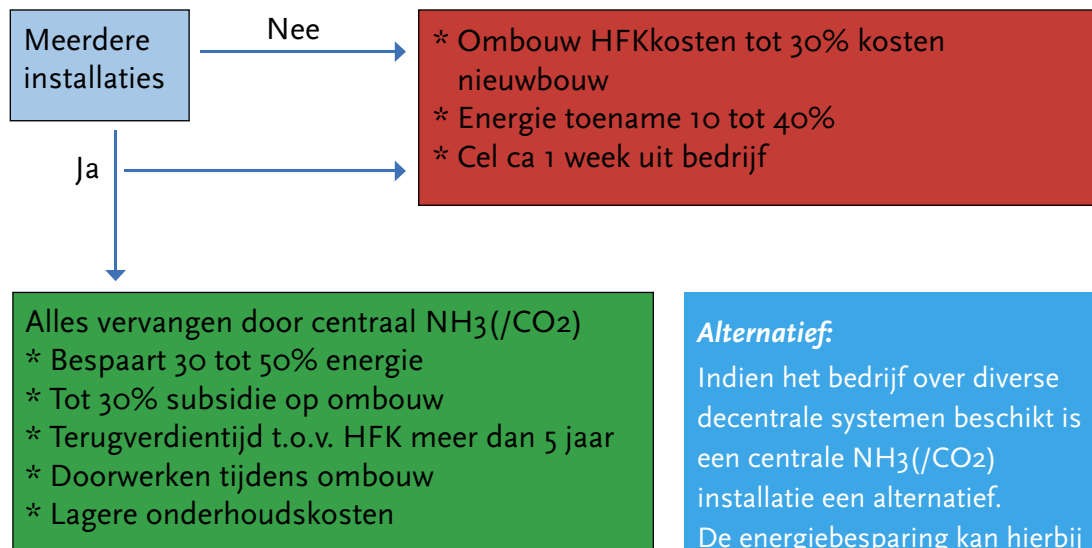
Meerdere installaties

Nee

* Ombouw HFKkosten tot 30% kosten nieuwbouw
* Energie toename 10 tot 40%
* Cel ca 1 week uit bedrijf

Ja

Alles vervangen door centraal NH3(/CO2)
* Bespaart 30 tot 50% energie
* Tot 30% subsidie op ombouw
* Terugverdientijd t.o.v. HFK meer dan 5 jaar
* Doorwerken tijdens ombouw
* Lagere onderhoudskosten

*Alternatief:*
Indien het bedrijf over diverse decentrale systemen beschikt is een centrale NH3(/CO2) installatie een alternatief.
De energiebesparing kan hierbij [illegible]